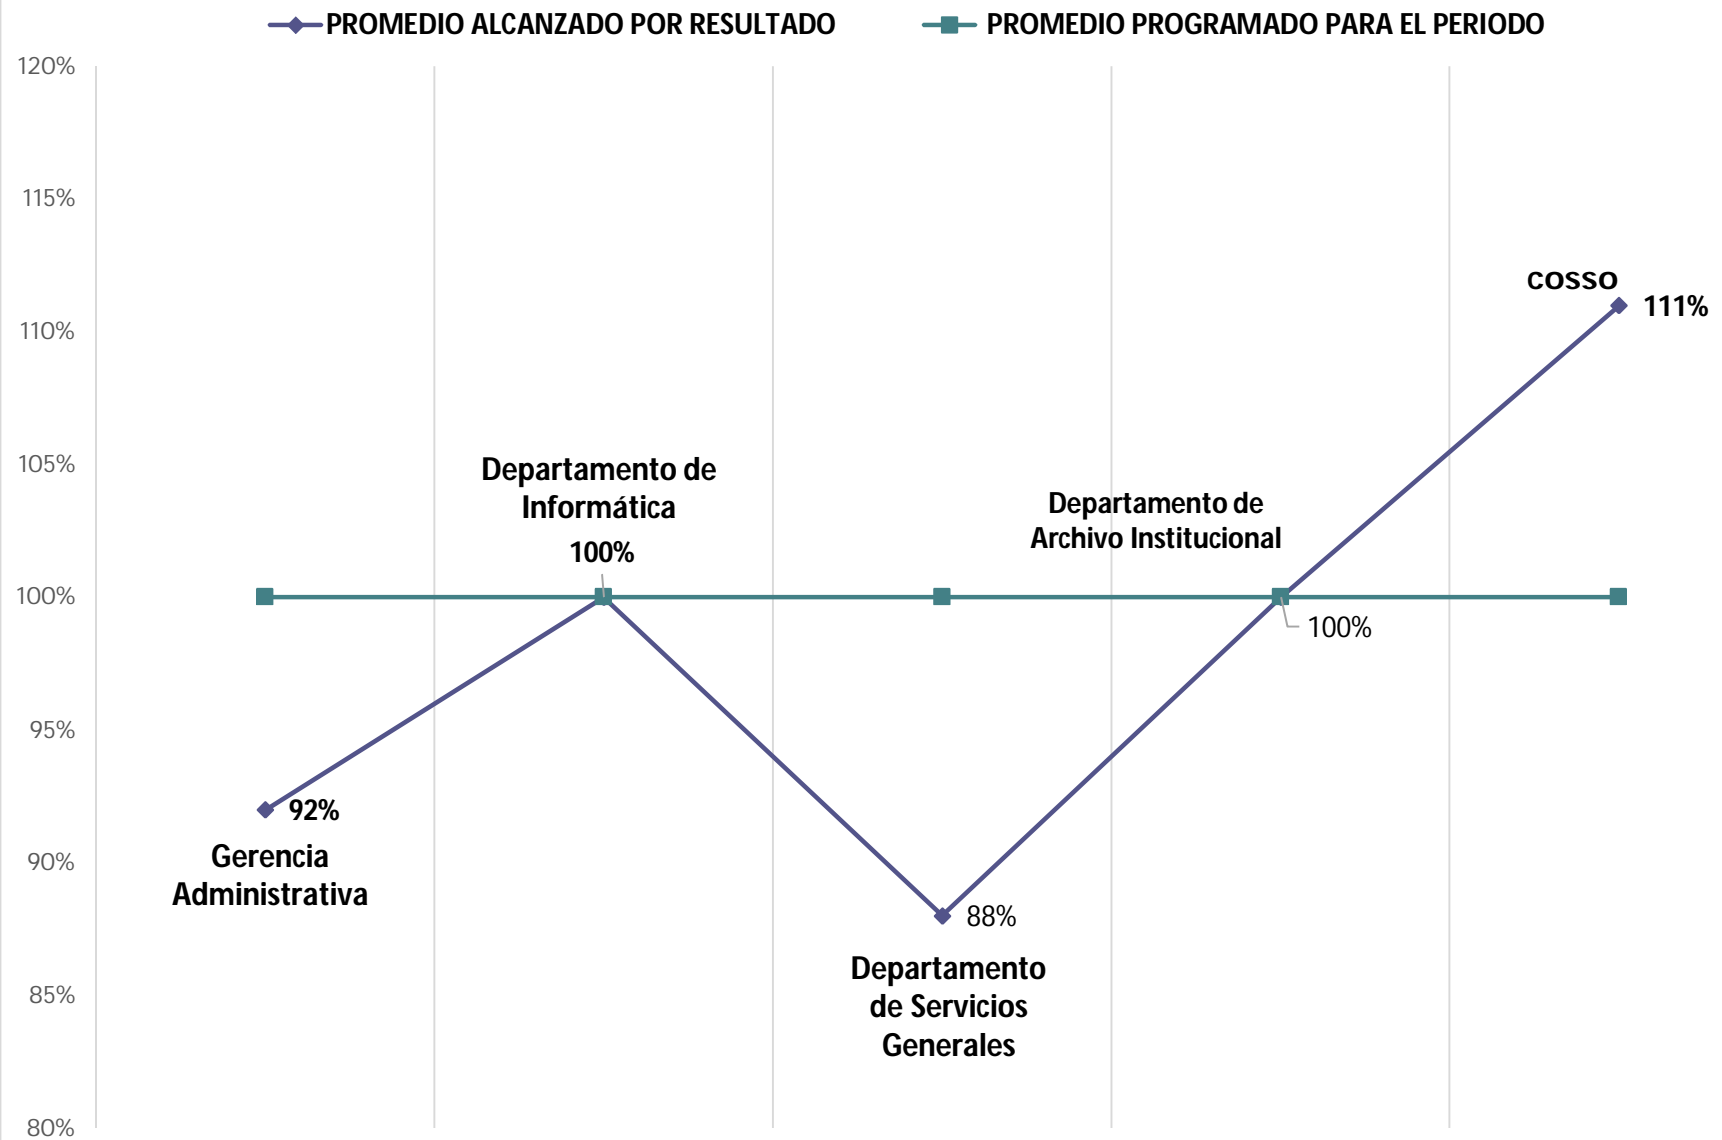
PROMEDIO ALCANZADO POR RESULTADO
PROMEDIO PROGRAMADO PARA EL PERIODO

120%
115%
110%
105%
100%
95%
90%
85%
80%

COSSO
111%

Departamento de Informática
100%

Departamento de Archivo Institucional
100%

92%
Gerencia Administrativa

88%
Departamento de Servicios Generales